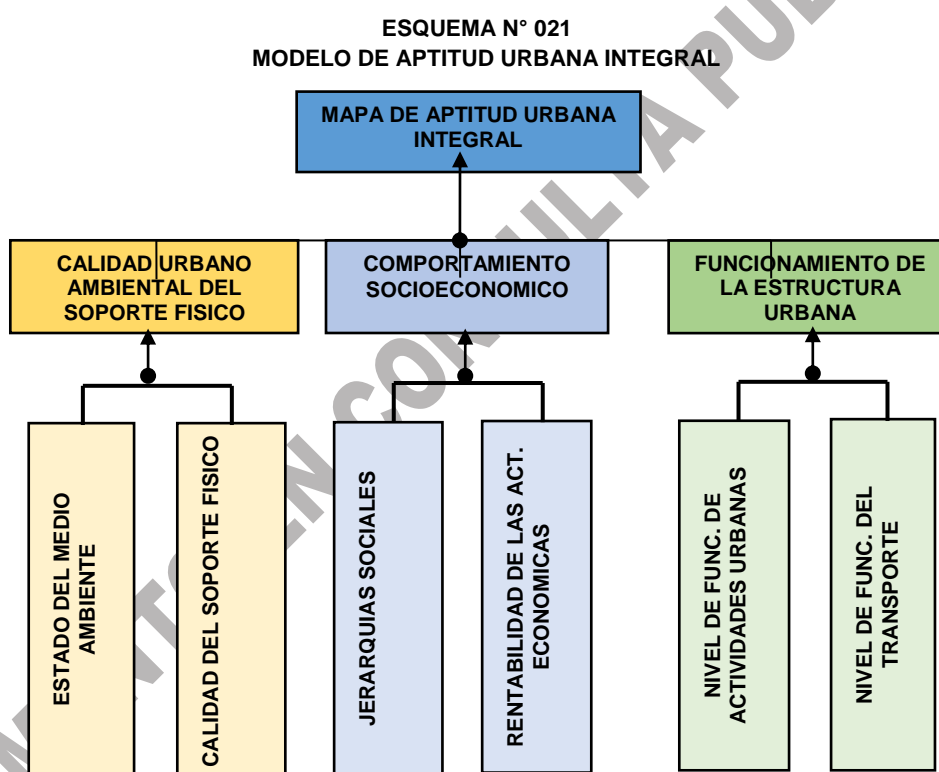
ESQUEMA N° 021
MODELO DE APTITUD URBANA INTEGRAL

MAPA DE APTITUD URBANA INTEGRAL

CALIDAD URBANO AMBIENTAL DEL SOPORTE FISICO

COMPORTAMIENTO SOCIOECONOMICO

FUNCIONAMIENTO DE LA ESTRUCTURA URBANA

ESTADO DEL MEDIO AMBIENTE

CALIDAD DEL SOPORTE FISICO

JERARQUIAS SOCIALES

RENTABILIDAD DE LAS ACT. ECONOMICAS

NIVEL DE FUNC. DE ACTIVIDADES URBANAS

NIVEL DE FUNC. DEL TRANSPORTE

DOCUMENTO EN CONSULTA PUB